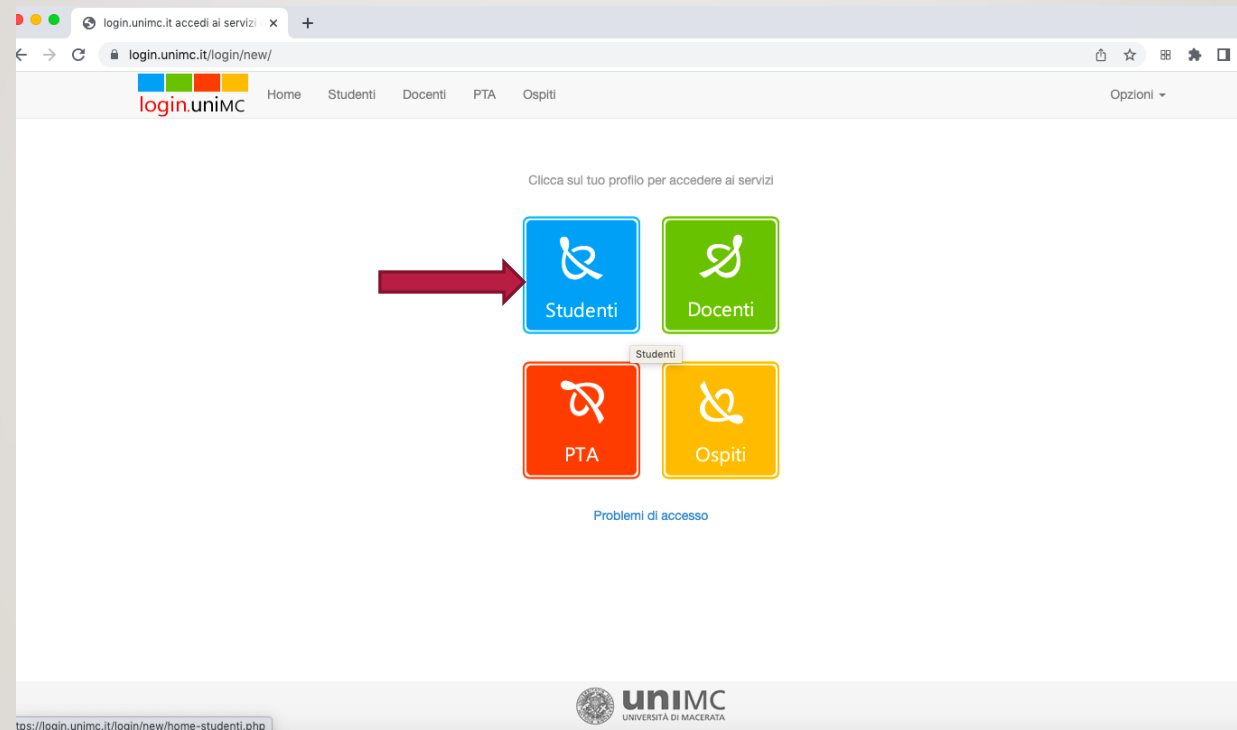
login.unimc.it accedi ai servizi

login.unimc.it/login/new/

login.uniMC Home Studenti Docenti PTA Ospiti Opzioni

Clicca sul tuo profilo per accedere ai servizi

Studenti

Docenti

Studenti

PTA

Ospiti

Problemi di accesso

tps://login.unimc.it/login/new/home-studenti.php

uniMC
UNIVERSITÀ DI MACERATA